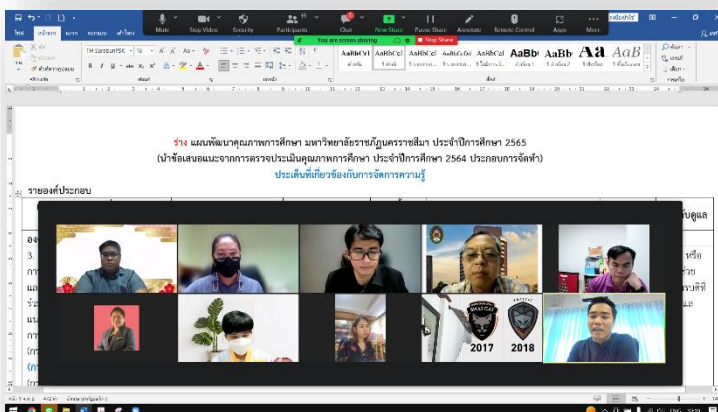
Mute Stop Video Security Participants 11 Chat New Share Pause Share Annotate Remote Control Apps More

You are screen sharing Stop Share

ไฟล์ หน้าแรก แทรก ออกแบบ เค้าโครง

TH SarabunPSK 16

AaBbCcI AaBbCcI AaBbCcI AaBbCcI AaBbCcI AaBb AaBb Aa AaB

ร่าง แผนพัฒนาคุณภาพการศึกษา มหาวิทยาลัยราชภัฏนครราชสีมา ประจำปีการศึกษา 2565
(นำข้อเสนอแนะจากการตรวจประเมินคุณภาพการศึกษา ประจำปีการศึกษา 2564 ประกอบการจัดทำ)
ประเด็นที่เกี่ยวข้องกับการจัดการความรู้

รายองค์ประกอบ

2017 2018